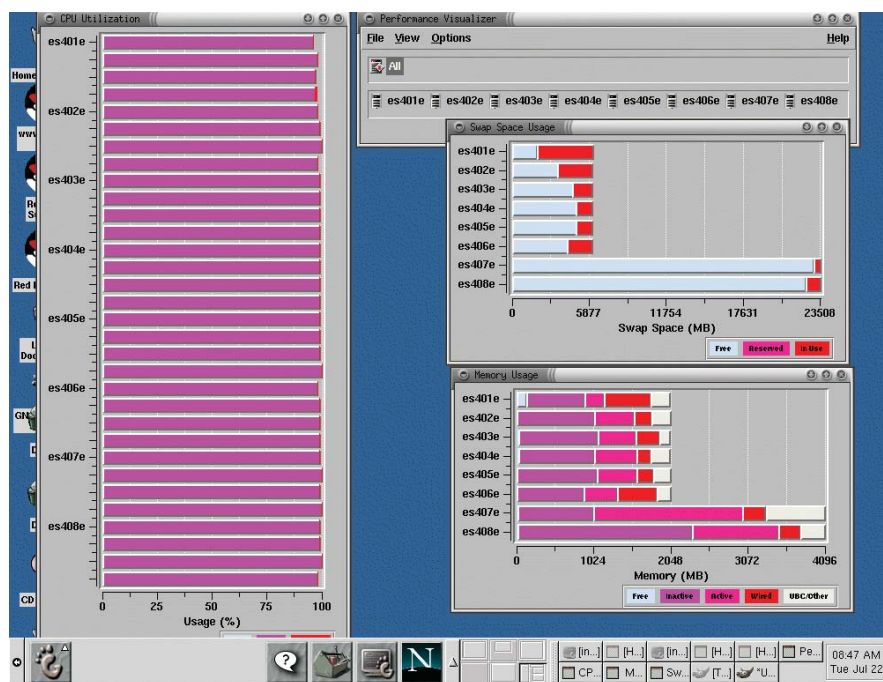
CPU Utilization

es401e
es402e
es403e
es404e
es405e
es406e
es407e
es408e

0 25 50 75 100
Usage (%)

Home
www
Re Se
Red
L Doc
GN
D
D
CD

Performance Visualizer

File View Options Help

All

es401e es402e es403e es404e es405e es406e es407e es408e

Swap Space Usage

es401e
es402e
es403e
es404e
es405e
es406e
es407e
es408e

0 5877 11754 17631 23508
Swap Space (MB)

Free Reserved In Use

Memory Usage

es401e
es402e
es403e
es404e
es405e
es406e
es407e
es408e

0 1024 2048 3072 4096
Memory (MB)

Free Inactive Active Wired UBC/Other

[in...] [H...] [in...] [H...] [H...] Pe...
CP... M... Sw... [T...] *U...

08:47 AM
Tue Jul 22